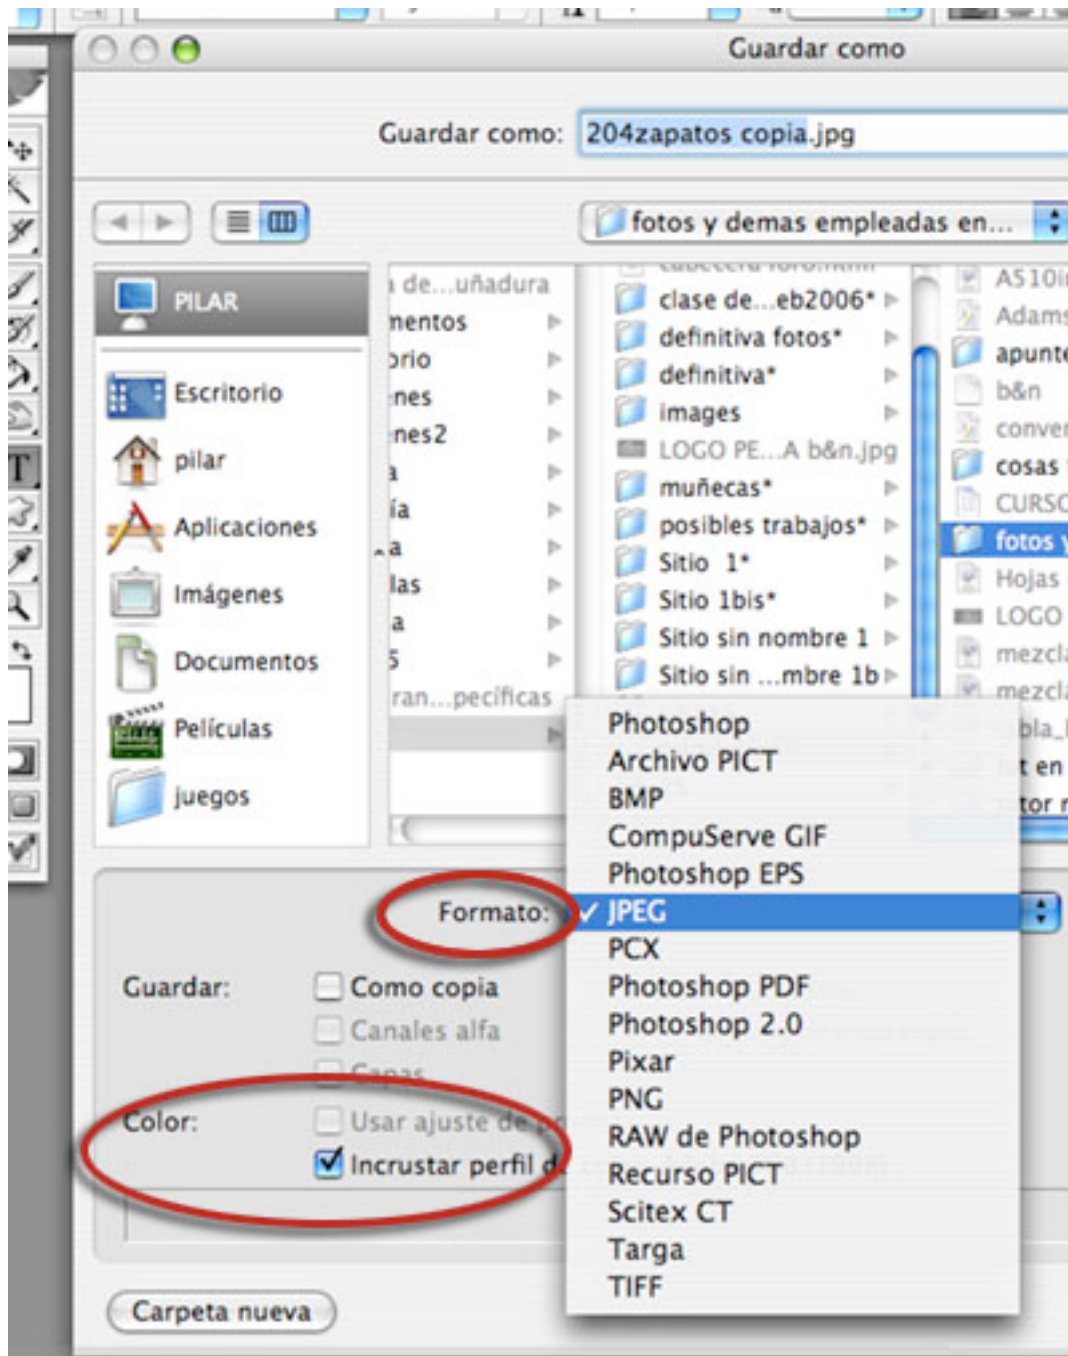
Guardar como

Guardar como: 204zapatos copia.jpg

fotos y demas empleadas en...

PILAR
Escritorio
pilar
Aplicaciones
Imágenes
Documentos
Películas
juegos

de...uñadura
mentos
rio
nes
nes2
a
ía
a
las
a
5
ran...pecificas

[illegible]
clase de...eb2006*
definitiva fotos*
definitiva*
images
LOGO PE...A b&n.jpg
muñecas*
posibles trabajos*
Sitio 1*
Sitio 1bis*
Sitio sin nombre 1
Sitio sin ...mbre 1b

A510i
Adams
apunte
b&n
conver
cosas
CURSO
fotos y
Hojas
LOGO
mezcl
mezcl
bla_
t en
tor

Formato:
Photoshop
Archivo PICT
BMP
CompuServe GIF
Photoshop EPS
✓ JPEG
PCX
Photoshop PDF
Photoshop 2.0
Pixar
PNG
RAW de Photoshop
Recurso PICT
Scitex CT
Targa
TIFF

Guardar:
Como copia
Canales alfa
Capas
Color:
Usar ajuste de p
Incrustar perfil d

Carpeta nueva